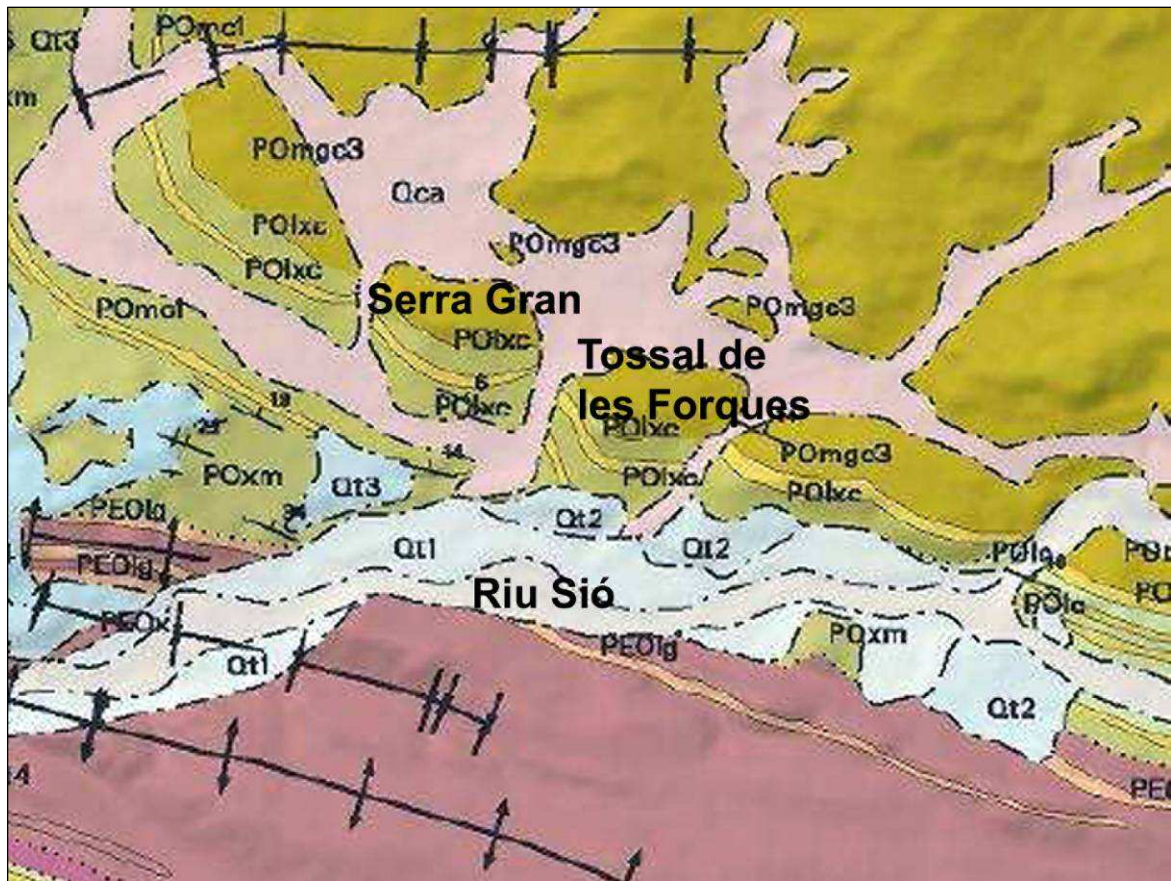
Qt3
POmcl
xm
POmgc3
Qca
POlxc
POlxc
POmgc3
Serra Gran
POmcl
POmgc3
POlxc
Tossal de les Forques
6
POlxc
18
POlxc
29
14
POxm
Qt3
POlxc
POmgc3
POlxc
PEOlg
Qt2
34
PEOlg
Qt1
Qt2
POlg
PO
Riu Sió
POlc
PO
PEOx
PEOlg
POxm
Qt1
Qt2
4
PE